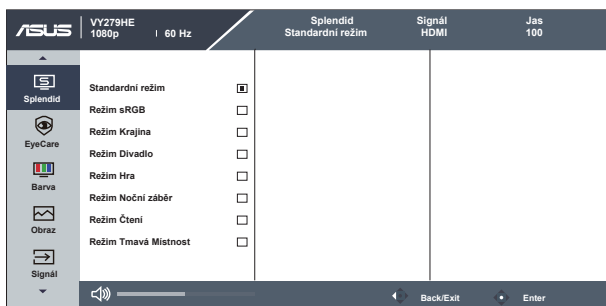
/ISUS VY279HE
1080p | 60 Hz

Splendid
Standardní režim

Signál
HDMI

Jas
100

Splendid
EyeCare
Barva
Obraz
Signál

Standardní režim
Režim sRGB
Režim Krajina
Režim Divadlo
Režim Hra
Režim Noční záběr
Režim Čtení
Režim Tmavá Místnost

Back/Exit
Enter